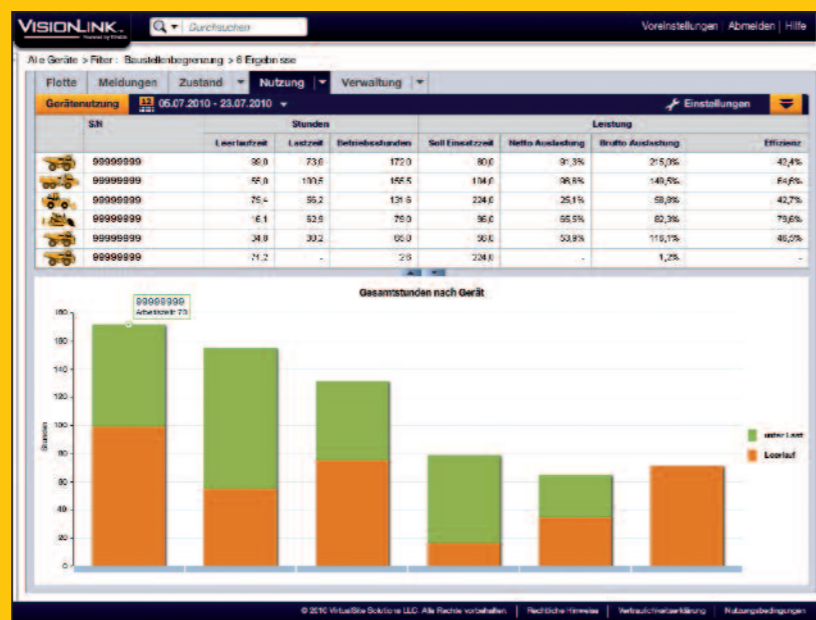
VISIONLINK. Powered by Trimble

Durchsuchen

Voreinstellungen | Abmelden | Hilfe

Alle Geräte > Filter: Baustellenbegrenzung > 6 Ergebnisse

Flotte | Meldungen | Zustand | Nutzung | Verwaltung

Gerätenutzung | 05.07.2010 - 23.07.2010

Einstellungen

| S/N | Stunden | | | Leistung | | | |
|---|---|---|---|---|---|---|---|
| | Leerlaufzeit | Lastzeit | Betriebsstunden | Soll Einsatzzeit | Netto Auslastung | Brutto Auslastung | Effizienz |
| 99999999 | 98,8 | 73,0 | 172,0 | 80,0 | 91,3% | 215,0% | 42,4% |
| 99999999 | 55,0 | 100,5 | 155,5 | 104,0 | 96,6% | 149,5% | 64,6% |
| 99999999 | 75,4 | 56,2 | 131,6 | 224,0 | 25,1% | 58,8% | 42,7% |
| 99999999 | 16,1 | 63,9 | 79,0 | 96,0 | 65,5% | 82,3% | 79,6% |
| 99999999 | 34,8 | 30,2 | 65,0 | 56,0 | 53,9% | 116,1% | 46,5% |
| 99999999 | 71,2 | - | 2,6 | 224,0 | - | 1,2% | - |

Gesamtstunden nach Gerät

99999999
Arbeitszeit: 73

180
160
140
120
100
80
60
40
20
0

Stunden

unter Last
Leerlauf

© 2010 VirtualSite Solutions LLC. Alle Rechte vorbehalten | Rechtliche Hinweise | Vertraulichkeitserklärung | Nutzungsbedingungen